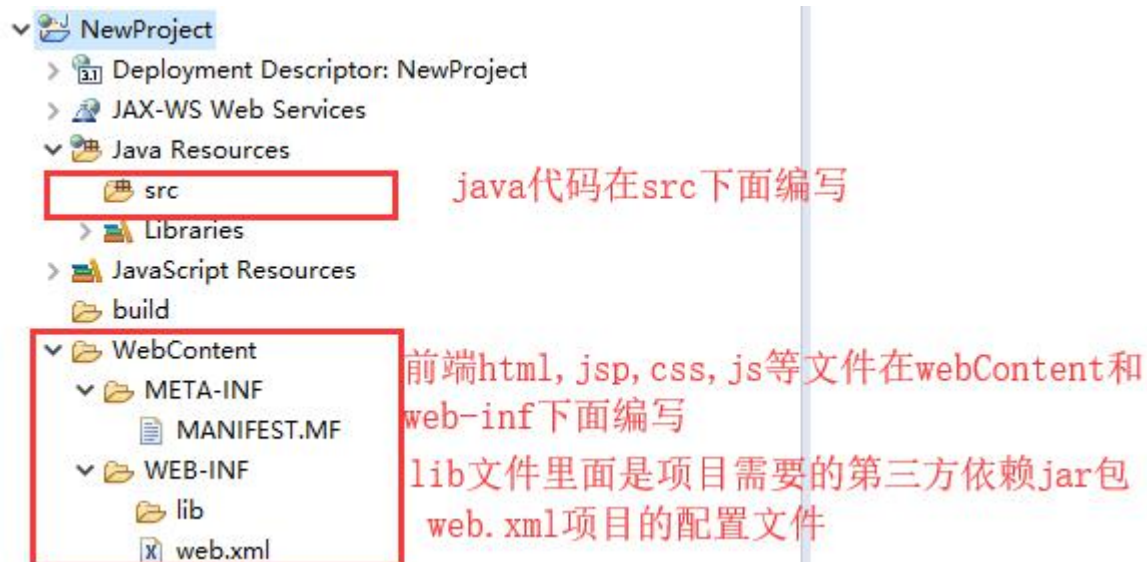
NewProject
Deployment Descriptor: NewProject
JAX-WS Web Services
Java Resources
src
Libraries
JavaScript Resources
build
WebContent
META-INF
MANIFEST.MF
WEB-INF
lib
web.xml

java代码在src下面编写

前端html,jsp,css,js等文件在webContent和web-inf下面编写

lib文件里面是项目需要的第三方依赖jar包

web.xml项目的配置文件